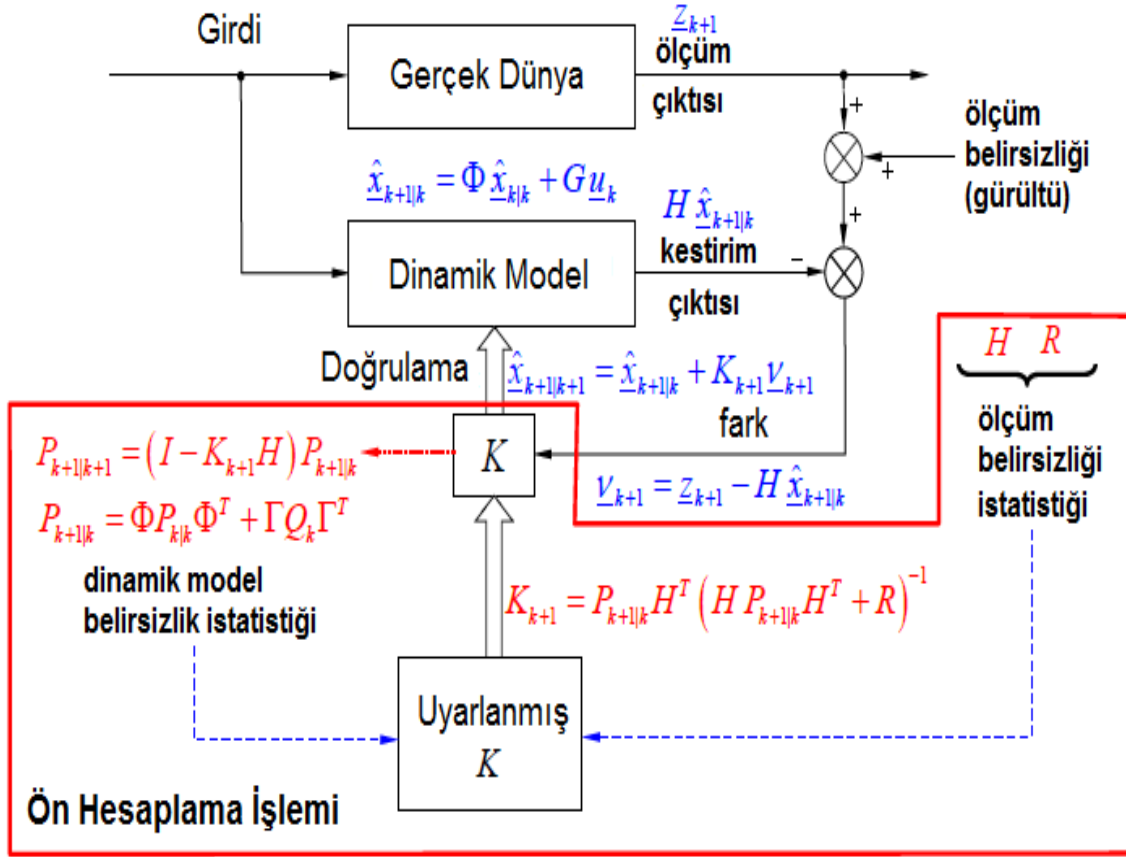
Girdi

Gerçek Dünya

$\underline{z}_{k+1}$
ölçüm
çıktısı

+

ölçüm
belirsizliği
(gürültü)

+

$\underline{\hat{x}}_{k+1|k} = \Phi\,\underline{\hat{x}}_{k|k} + G\underline{u}_k$

$H\,\underline{\hat{x}}_{k+1|k}$
kestirim
çıktısı

+

−

Dinamik Model

Doğrulama

$\underline{\hat{x}}_{k+1|k+1} = \underline{\hat{x}}_{k+1|k} + K_{k+1}\underline{v}_{k+1}$

fark

$H \quad R$

ölçüm
belirsizliği
istatistiği

$P_{k+1|k+1} = \left(I - K_{k+1}H\right)P_{k+1|k}$

$K$

$\underline{v}_{k+1} = \underline{z}_{k+1} - H\,\underline{\hat{x}}_{k+1|k}$

$P_{k+1|k} = \Phi P_{k|k}\Phi^T + \Gamma Q_k \Gamma^T$

dinamik model
belirsizlik istatistiği

$K_{k+1} = P_{k+1|k}H^T\left(H\,P_{k+1|k}H^T + R\right)^{-1}$

Uyarlanmış
$K$

Ön Hesaplama İşlemi